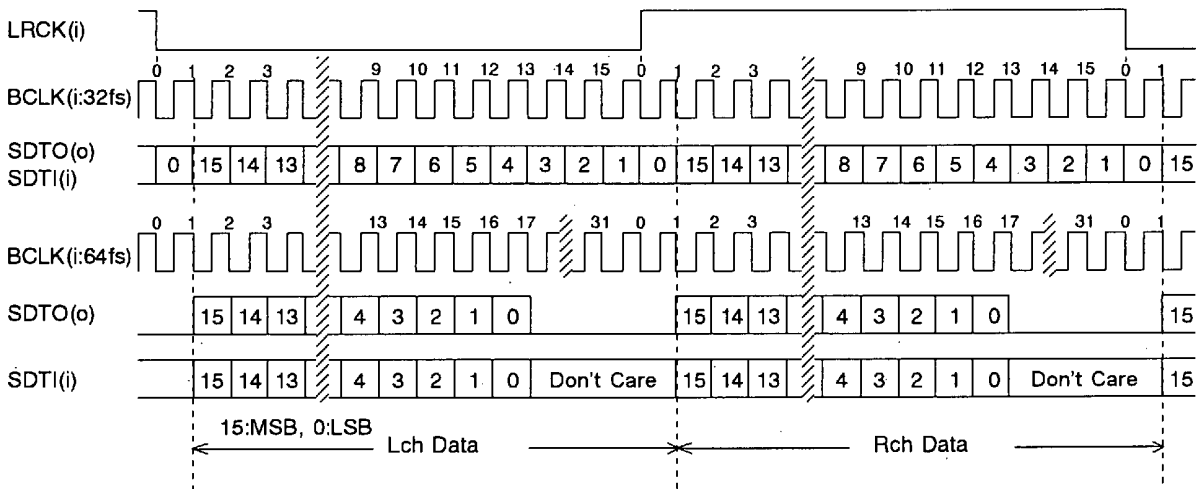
LRCK(i)

0 1 2 3 9 10 11 12 13 14 15 0 1 2 3 9 10 11 12 13 14 15 0 1

BCLK(i:32fs)

SDTO(o)
SDTI(i)

0 15 14 13 8 7 6 5 4 3 2 1 0 15 14 13 8 7 6 5 4 3 2 1 0 15

0 1 2 3 13 14 15 16 17 31 0 1 2 3 13 14 15 16 17 31 0 1

BCLK(i:64fs)

SDTO(o)

15 14 13 4 3 2 1 0 15 14 13 4 3 2 1 0 15

SDTI(i)

15 14 13 4 3 2 1 0 Don't Care 15 14 13 4 3 2 1 0 Don't Care 15

15:MSB, 0:LSB

Lch Data

Rch Data